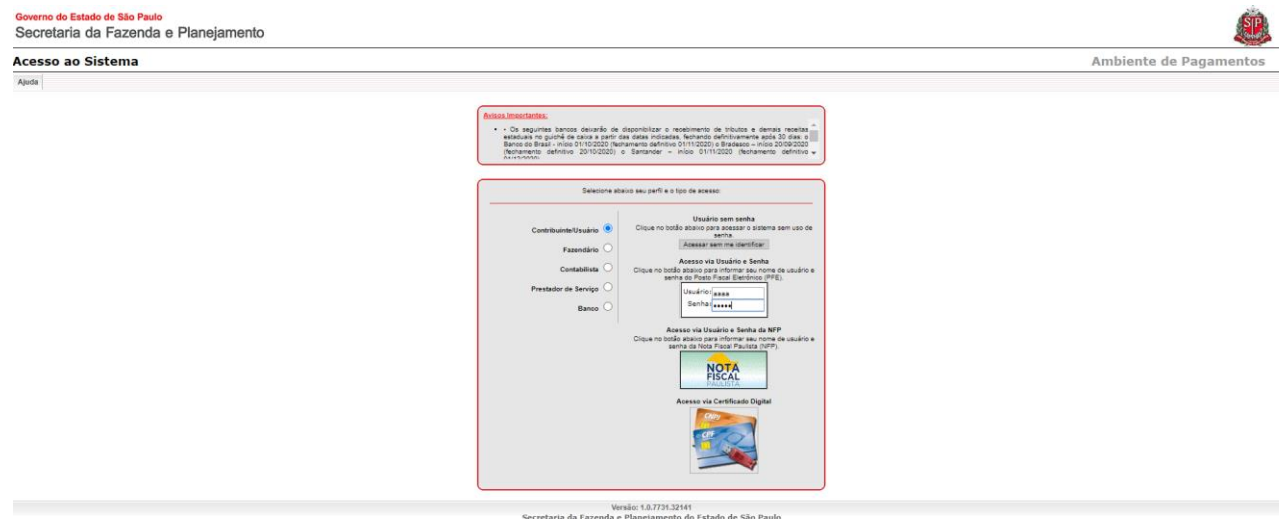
Governo do Estado de São Paulo
Secretaria da Fazenda e Planejamento

Acesso ao Sistema

Ambiente de Pagamentos

Ajuda

Avisos Importantes:

• Os seguintes bancos deixarão de disponibilizar o recebimento de tributos e demais receitas estaduais no guichê de caixa a partir das datas indicadas, fechando definitivamente após 30 dias: o Banco do Brasil - início 01/10/2020 (fechamento definitivo 01/11/2020) o Bradesco – início 20/09/2020 (fechamento definitivo 20/10/2020) o Santander – início 01/11/2020 (fechamento definitivo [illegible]

Selecione abaixo seu perfil e o tipo de acesso:

Contribuinte/Usuário

Fazendário

Contabilista

Prestador de Serviço

Banco

Usuário sem senha
Clique no botão abaixo para acessar o sistema sem uso de senha.
Acessar sem me identificar

Acesso via Usuário e Senha
Clique no botão abaixo para informar seu nome de usuário e senha do Posto Fiscal Eletrônico (PFE).
Usuário: aaaa
Senha: •••••

Acesso via Usuário e Senha da NFP
Clique no botão abaixo para informar seu nome de usuário e senha da Nota Fiscal Paulista (NFP).

NOTA FISCAL PAULISTA

Acesso via Certificado Digital

CNPJ
CPF

Versão: 1.0.7731.32141
Secretaria da Fazenda e Planejamento do Estado de São Paulo